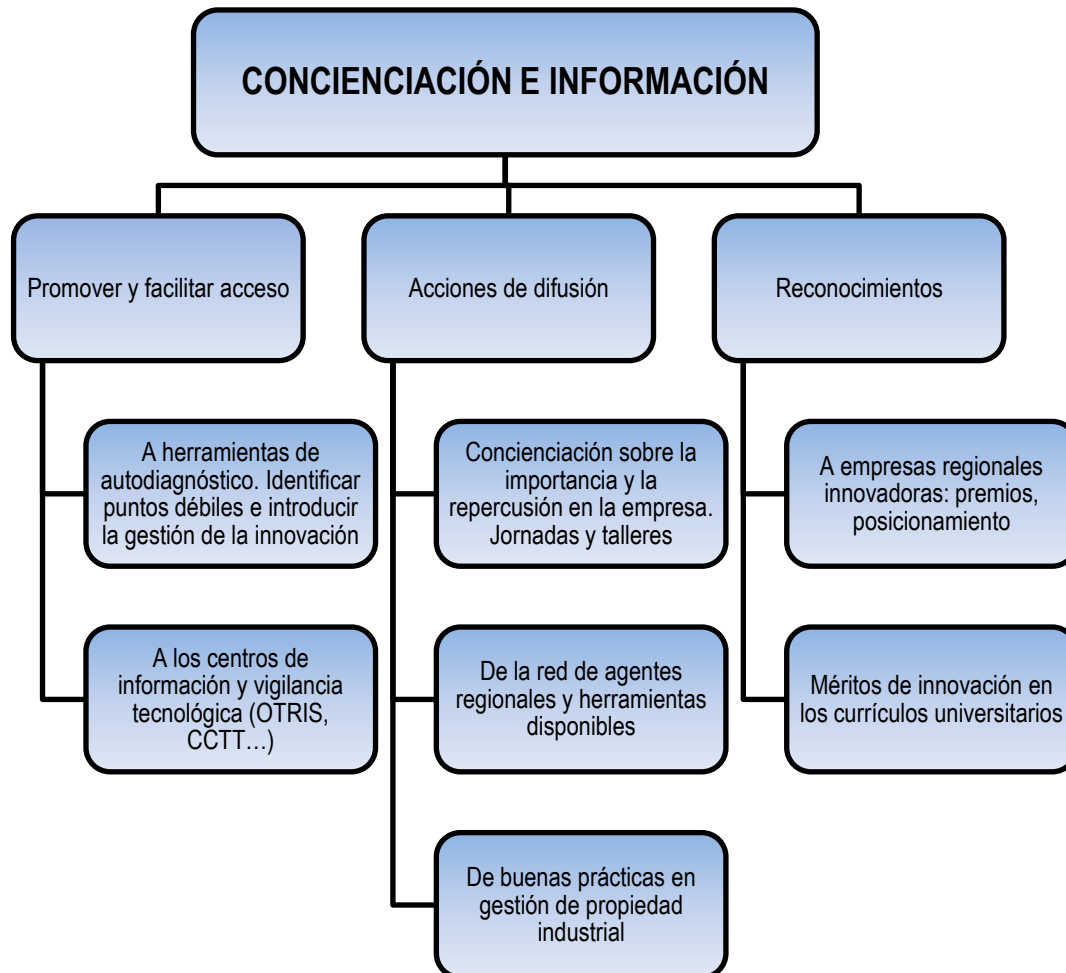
CONCIENCIACIÓN E INFORMACIÓN

Promover y facilitar acceso

A herramientas de autodiagnóstico. Identificar puntos débiles e introducir la gestión de la innovación

A los centros de información y vigilancia tecnológica (OTRIS, CCTT…)

Acciones de difusión

Concienciación sobre la importancia y la repercusión en la empresa. Jornadas y talleres

De la red de agentes regionales y herramientas disponibles

De buenas prácticas en gestión de propiedad industrial

Reconocimientos

A empresas regionales innovadoras: premios, posicionamiento

Méritos de innovación en los currículos universitarios